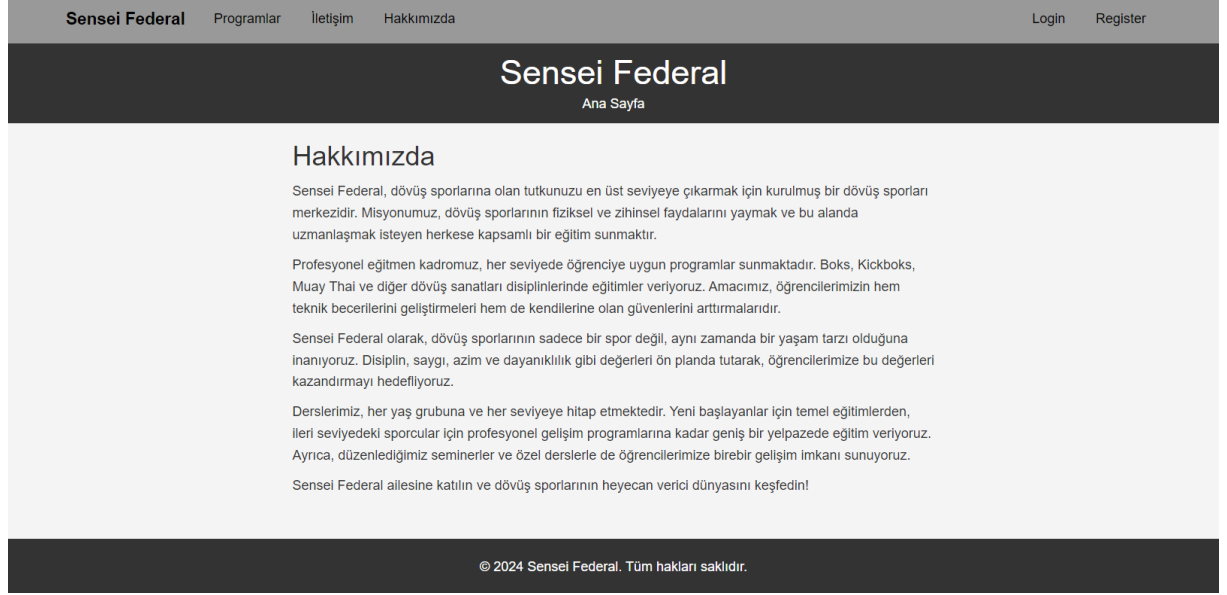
Sensei Federal Programlar İletişim Hakkımızda Login Register

Sensei Federal
Ana Sayfa

Hakkımızda

Sensei Federal, dövüş sporlarına olan tutkunuzu en üst seviyeye çıkarmak için kurulmuş bir dövüş sporları merkezidir. Misyonumuz, dövüş sporlarının fiziksel ve zihinsel faydalarını yaymak ve bu alanda uzmanlaşmak isteyen herkese kapsamlı bir eğitim sunmaktır.

Profesyonel eğitmen kadromuz, her seviyede öğrenciye uygun programlar sunmaktadır. Boks, Kickboks, Muay Thai ve diğer dövüş sanatları disiplinlerinde eğitimler veriyoruz. Amacımız, öğrencilerimizin hem teknik becerilerini geliştirmeleri hem de kendilerine olan güvenlerini arttırmalarıdır.

Sensei Federal olarak, dövüş sporlarının sadece bir spor değil, aynı zamanda bir yaşam tarzı olduğuna inanıyoruz. Disiplin, saygı, azim ve dayanıklılık gibi değerleri ön planda tutarak, öğrencilerimize bu değerleri kazandırmayı hedefliyoruz.

Derslerimiz, her yaş grubuna ve her seviyeye hitap etmektedir. Yeni başlayanlar için temel eğitimlerden, ileri seviyedeki sporcular için profesyonel gelişim programlarına kadar geniş bir yelpazede eğitim veriyoruz. Ayrıca, düzenlediğimiz seminerler ve özel derslerle de öğrencilerimize birebir gelişim imkanı sunuyoruz.

Sensei Federal ailesine katılın ve dövüş sporlarının heyecan verici dünyasını keşfedin!

© 2024 Sensei Federal. Tüm hakları saklıdır.